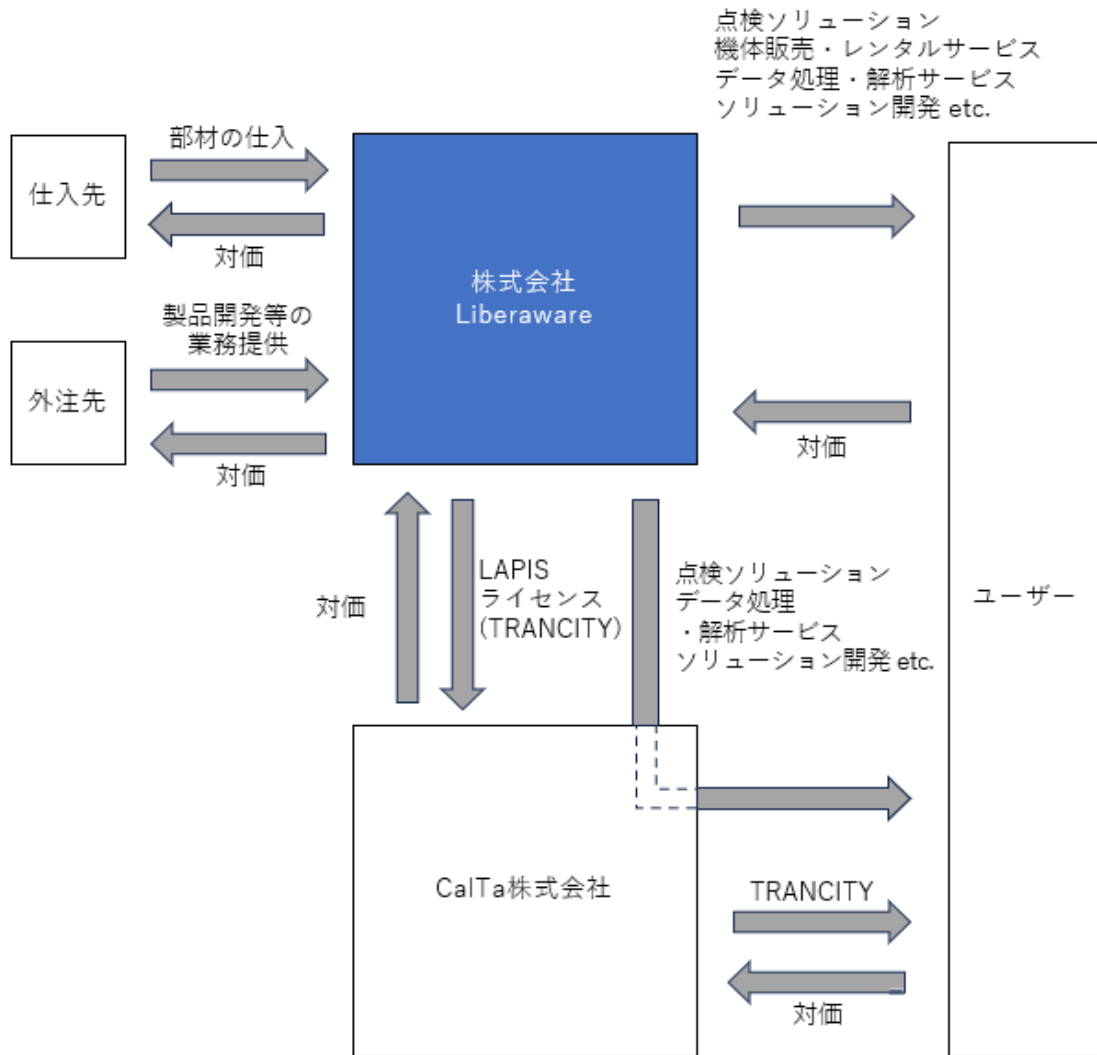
点検ソリューション
機体販売・レンタルサービス
データ処理・解析サービス
ソリューション開発 etc.

仕入先

部材の仕入

対価

株式会社
Liberaware

製品開発等の
業務提供

外注先

対価

対価

ユーザー

対価

LAPIS
ライセンス
(TRANCITY)

点検ソリューション
データ処理
・解析サービス
ソリューション開発 etc.

CalTa株式会社

TRANCITY

対価